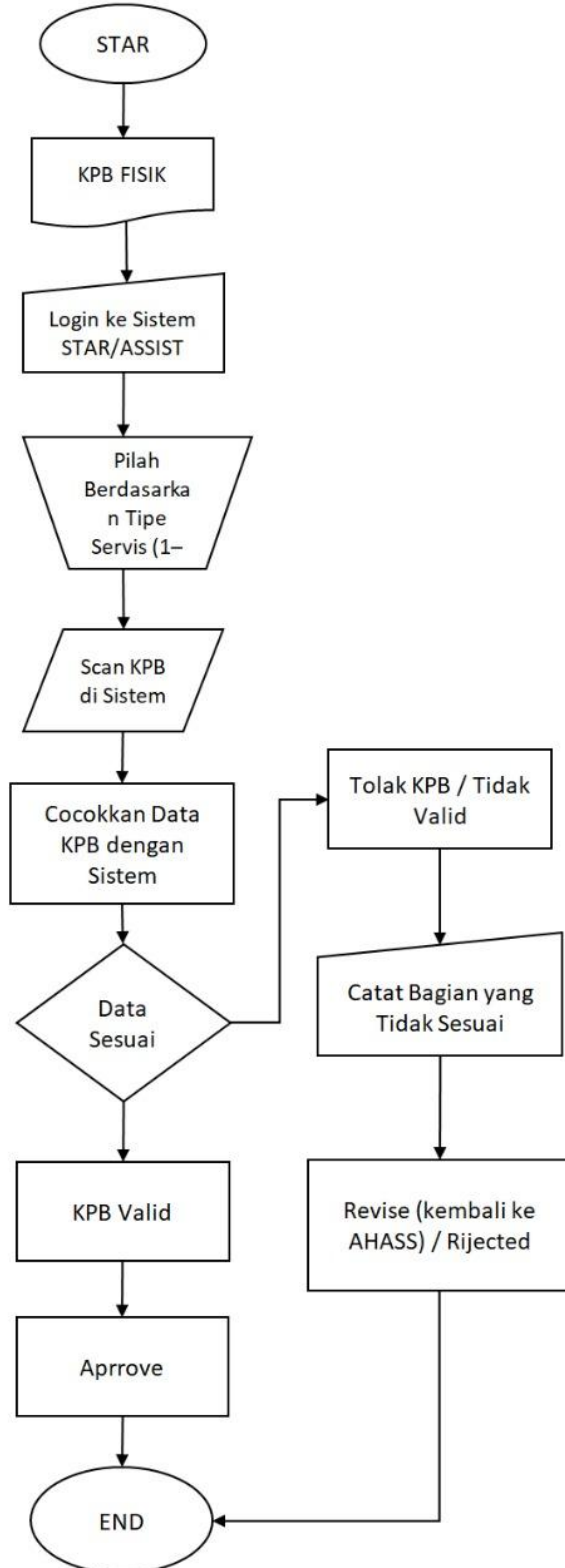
STAR

KPB FISIK

Login ke Sistem STAR/ASSIST

Pilah Berdasarkan Tipe Servis (1–

Scan KPB di Sistem

Cocokkan Data KPB dengan Sistem

Data Sesuai

Tolak KPB / Tidak Valid

Catat Bagian yang Tidak Sesuai

Revise (kembali ke AHASS) / Rijected

KPB Valid

Aprrove

END